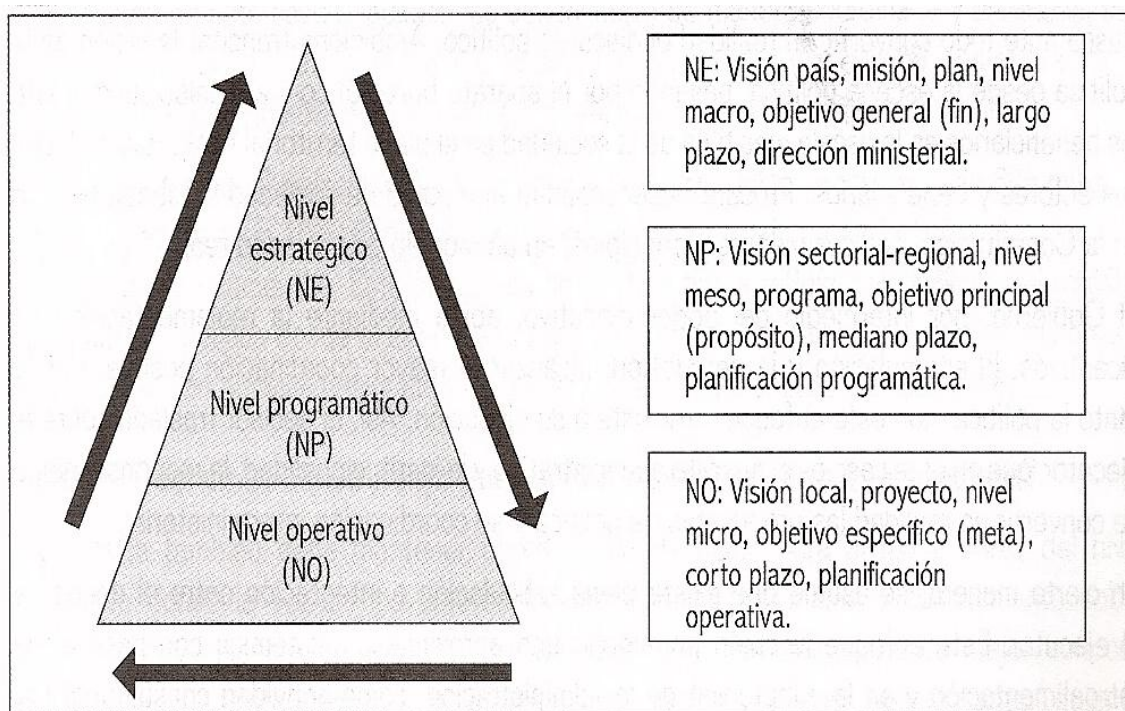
Nivel estratégico (NE)

Nivel programático (NP)

Nivel operativo (NO)

NE: Visión país, misión, plan, nivel macro, objetivo general (fin), largo plazo, dirección ministerial.

NP: Visión sectorial-regional, nivel meso, programa, objetivo principal (propósito), mediano plazo, planificación programática.

NO: Visión local, proyecto, nivel micro, objetivo específico (meta), corto plazo, planificación operativa.